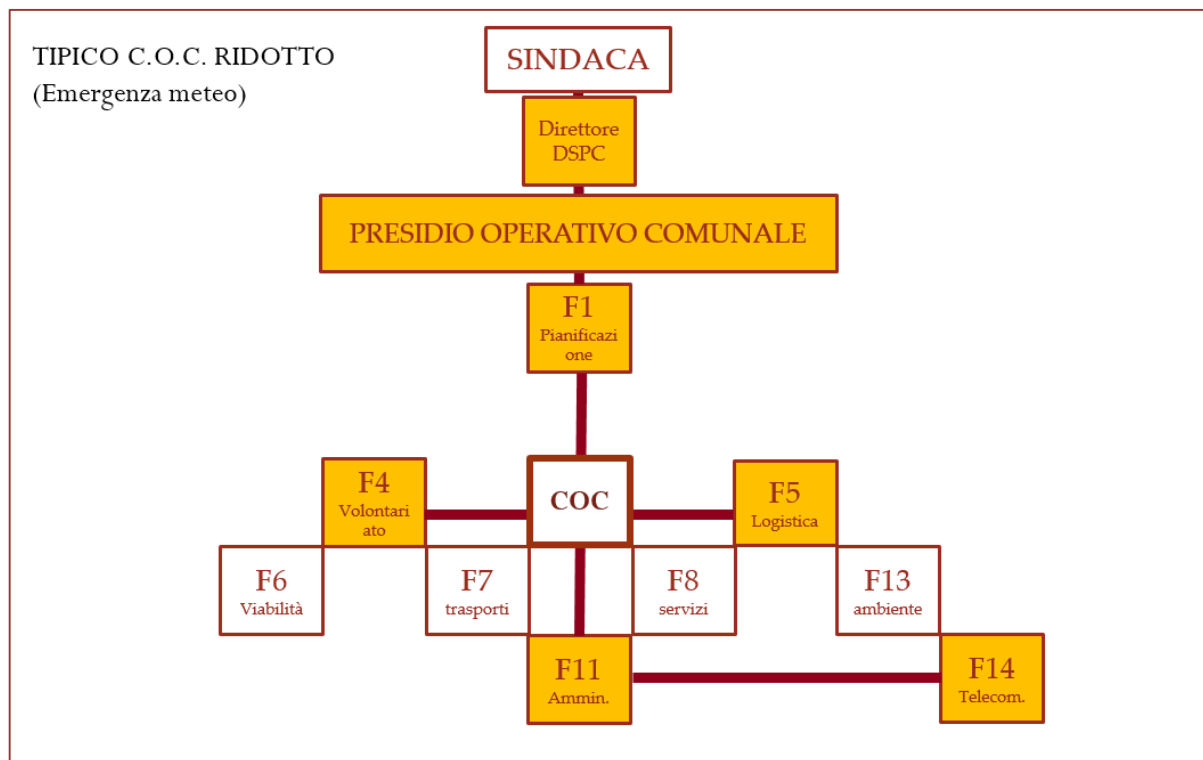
TIPICO C.O.C. RIDOTTO
(Emergenza meteo)

SINDACA

Direttore DSPC

PRESIDIO OPERATIVO COMUNALE

F1
Pianificazione

F4
Volontariato

COC

F5
Logistica

F6
Viabilità

F7
trasporti

F8
servizi

F13
ambiente

F11
Ammin.

F14
Telecom.